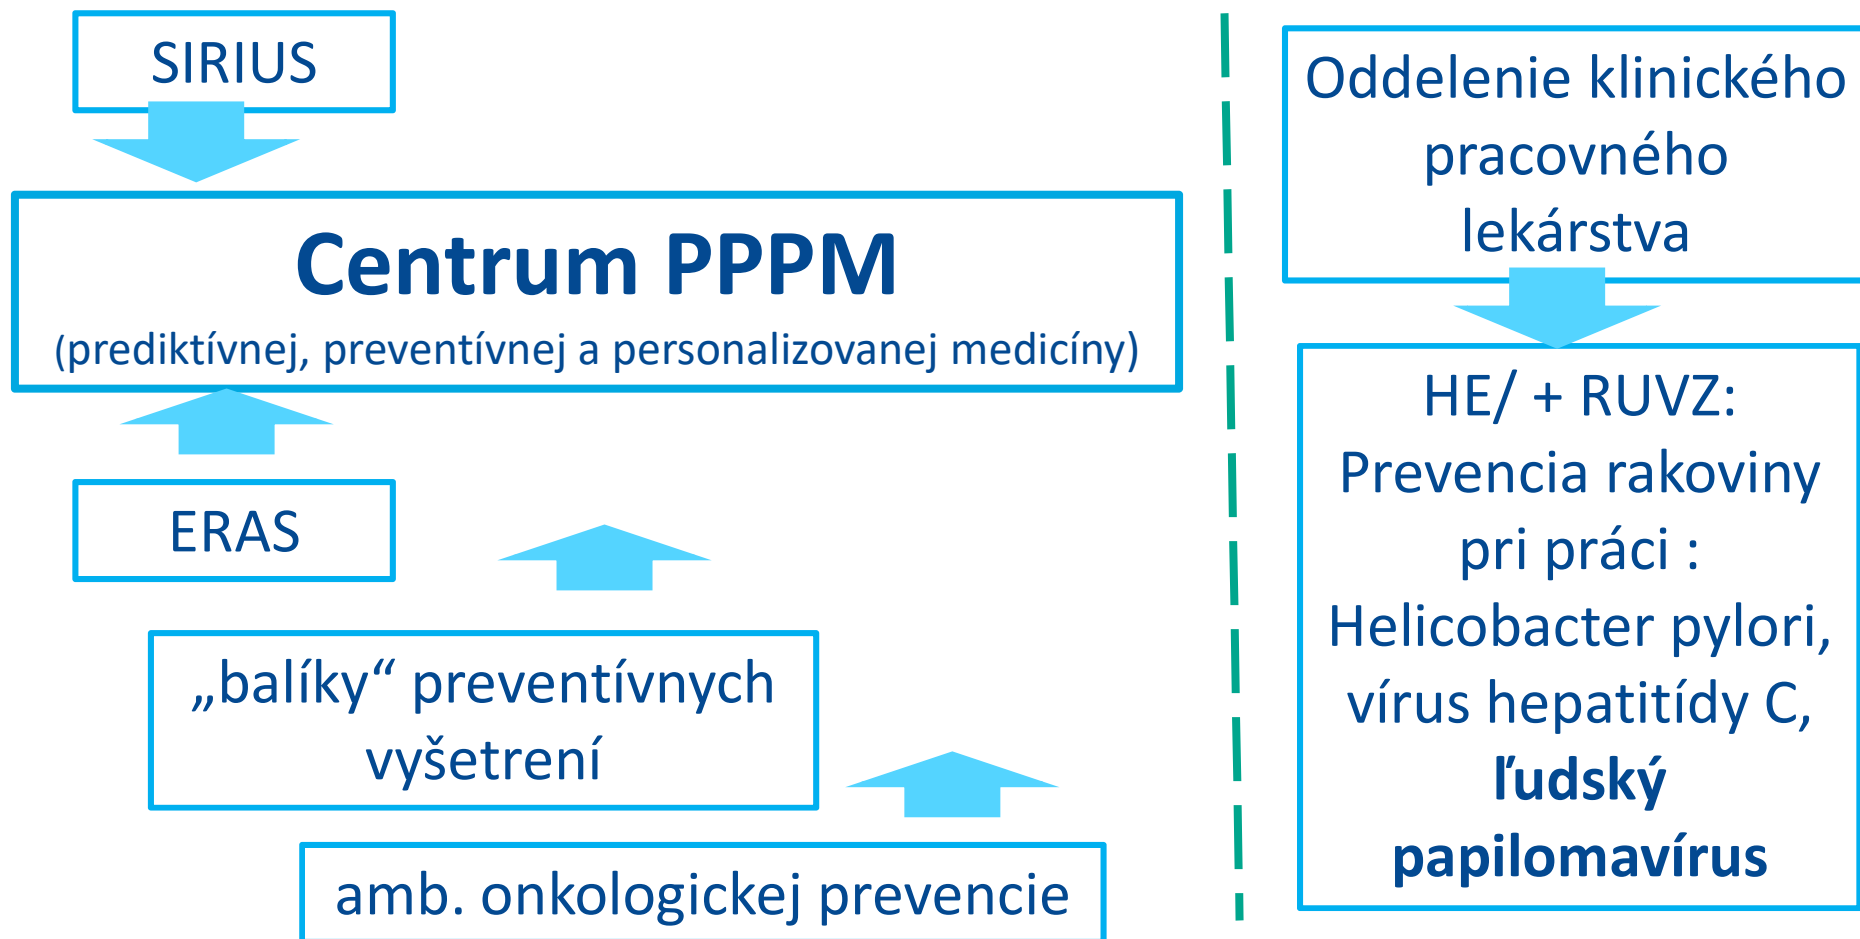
SIRIUS

Centrum PPPM
(prediktívnej, preventívnej a personalizovanej medicíny)

ERAS

„balíky“ preventívnych vyšetrení

amb. onkologickej prevencie

Oddelenie klinického pracovného lekárstva

HE/ + RUVZ: Prevencia rakoviny pri práci : Helicobacter pylori, vírus hepatitídy C, ľudský papilomavírus